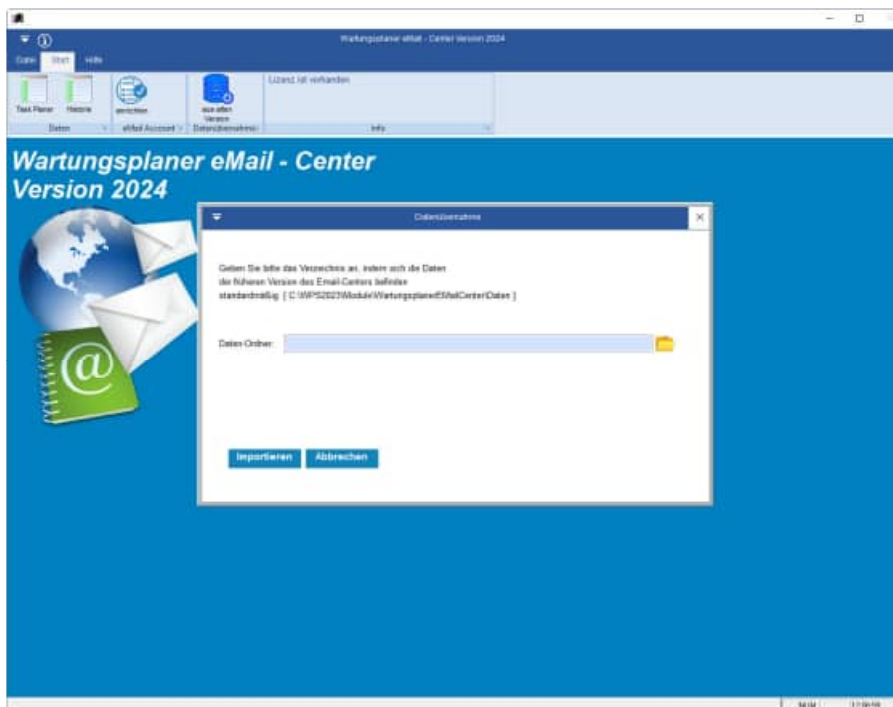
Wartungsplaner eMail - Center Version 2024

Datei Start Hilfe

Task Planer Historie einrichten aus alter Version

Lizenz ist vorhanden

Daten eMail Account Datenübernahme Info

Wartungsplaner eMail - Center
Version 2024

Datenübernahme

Geben Sie bitte das Verzeichnis an, indem sich die Daten der früheren Version des Email-Centers befinden standardmäßig: [ C:\WPS2023\Module\Wartungsplaner\EMailCenter\Daten ]

Daten-Ordner:

Importieren Abbrechen

NUM 12:09:59